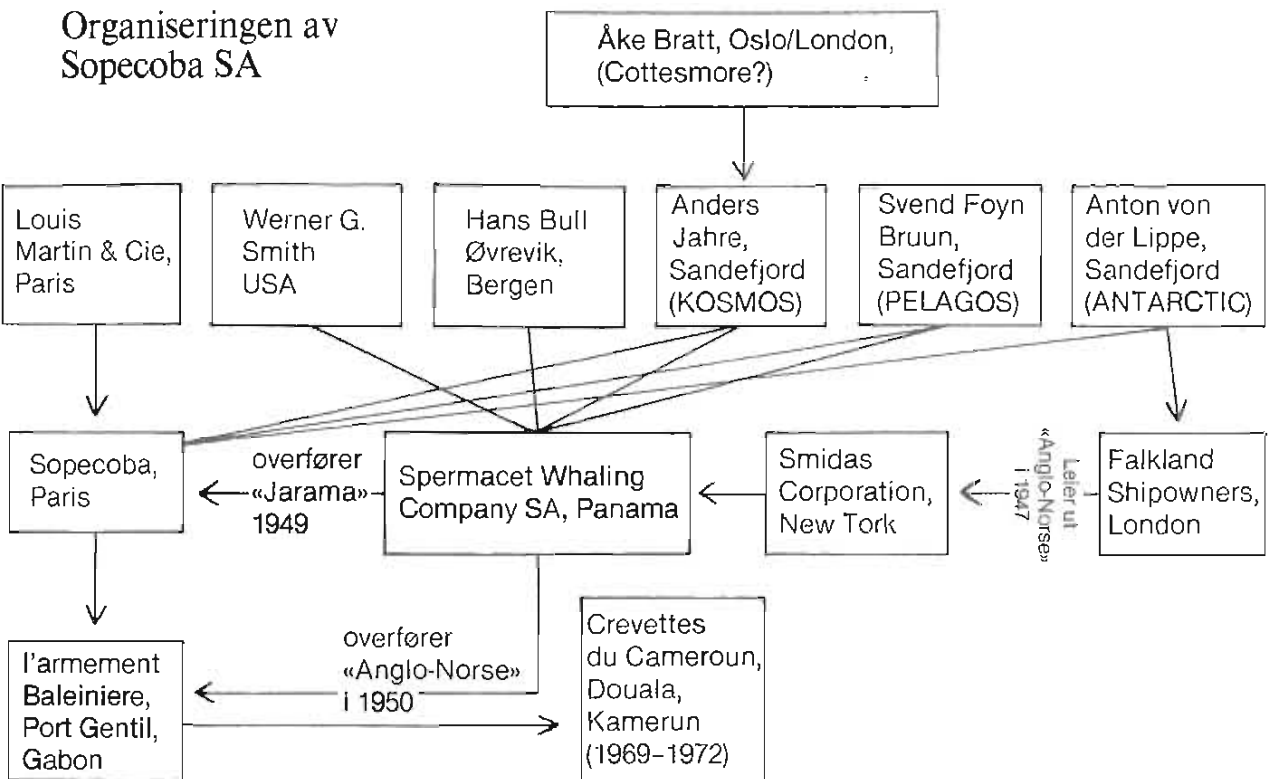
Organiseringen av Sopecoba SA

Åke Bratt, Oslo/London, (Cottesmore?)

Louis Martin & Cie, Paris

Werner G. Smith USA

Hans Bull Øvrevik, Bergen

Anders Jahre, Sandefjord (KOSMOS)

Svend Foyn Bruun, Sandefjord (PELAGOS)

Anton von der Lippe, Sandefjord (ANTARCTIC)

Sopecoba, Paris

overfører «Jarama» 1949

Spermacet Whaling Company SA, Panama

Smidas Corporation, New Tork

Leier ut «Anglo-Norse» i 1947

Falkland Shipowners, London

overfører «Anglo-Norse» i 1950

l'armement Baleiniere, Port Gentil, Gabon

Crevettes du Cameroun, Douala, Kamerun (1969–1972)